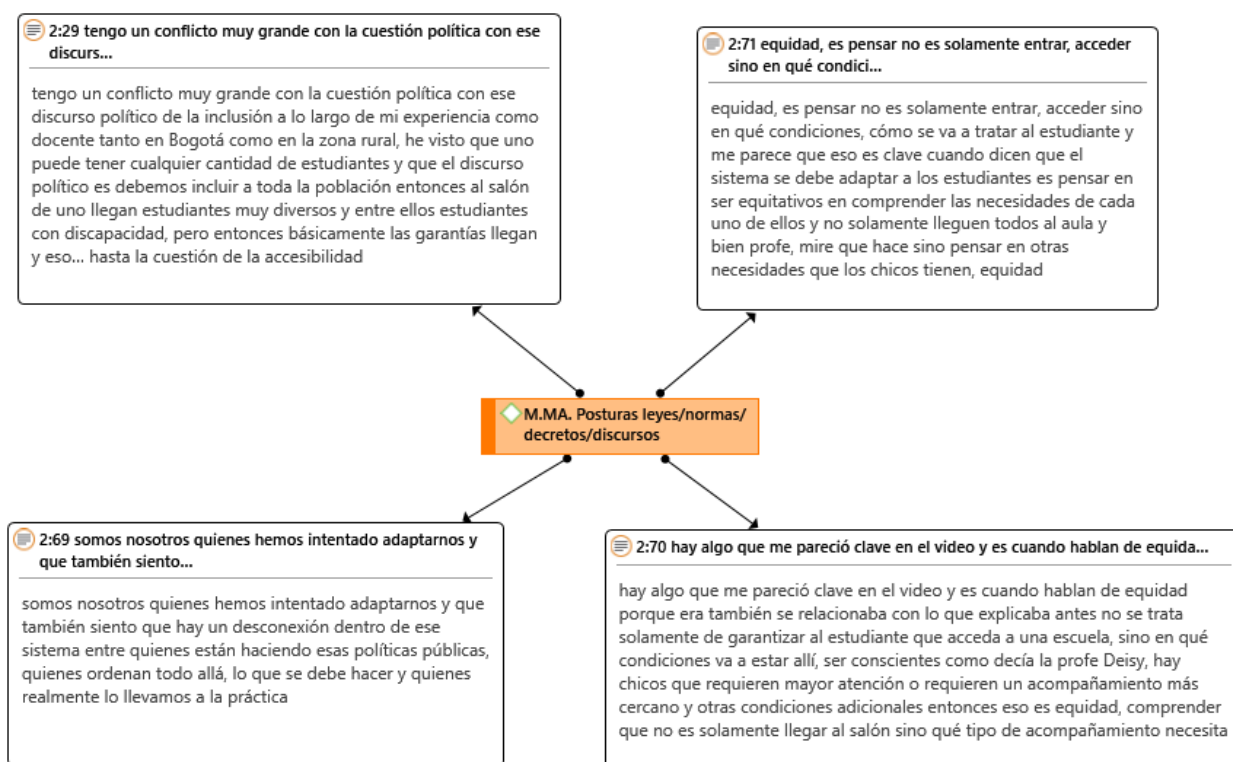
2:29 tengo un conflicto muy grande con la cuestión política con ese discurs...

tengo un conflicto muy grande con la cuestión política con ese discurso político de la inclusión a lo largo de mi experiencia como docente tanto en Bogotá como en la zona rural, he visto que uno puede tener cualquier cantidad de estudiantes y que el discurso político es debemos incluir a toda la población entonces al salón de uno llegan estudiantes muy diversos y entre ellos estudiantes con discapacidad, pero entonces básicamente las garantías llegan y eso... hasta la cuestión de la accesibilidad

2:71 equidad, es pensar no es solamente entrar, acceder sino en qué condici...

equidad, es pensar no es solamente entrar, acceder sino en qué condiciones, cómo se va a tratar al estudiante y me parece que eso es clave cuando dicen que el sistema se debe adaptar a los estudiantes es pensar en ser equitativos en comprender las necesidades de cada uno de ellos y no solamente lleguen todos al aula y bien profe, mire que hace sino pensar en otras necesidades que los chicos tienen, equidad

M.MA. Posturas leyes/normas/decretos/discursos

2:69 somos nosotros quienes hemos intentado adaptarnos y que también siento...

somos nosotros quienes hemos intentado adaptarnos y que también siento que hay un desconexión dentro de ese sistema entre quienes están haciendo esas políticas públicas, quienes ordenan todo allá, lo que se debe hacer y quienes realmente lo llevamos a la práctica

2:70 hay algo que me pareció clave en el video y es cuando hablan de equida...

hay algo que me pareció clave en el video y es cuando hablan de equidad porque era también se relacionaba con lo que explicaba antes no se trata solamente de garantizar al estudiante que acceda a una escuela, sino en qué condiciones va a estar allí, ser conscientes como decía la profe Deisy, hay chicos que requieren mayor atención o requieren un acompañamiento más cercano y otras condiciones adicionales entonces eso es equidad, comprender que no es solamente llegar al salón sino qué tipo de acompañamiento necesita